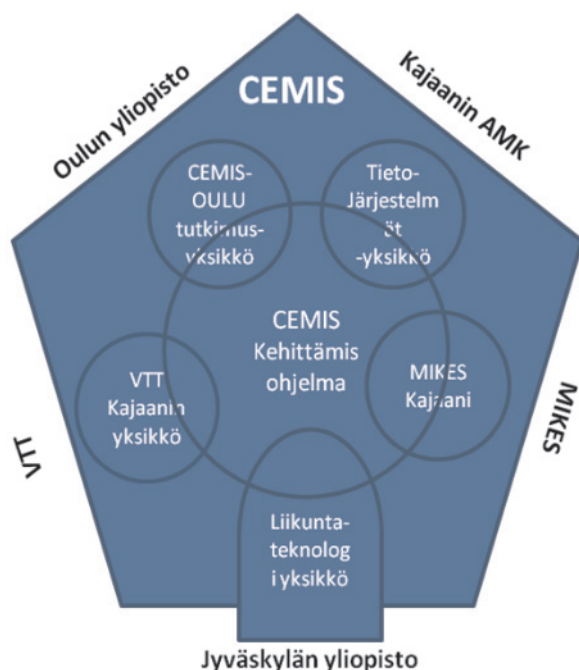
CEMIS

Oulun yliopisto

Kajaanin AMK

CEMIS-OULU tutkimus-yksikkö

Tieto-Järjestelmät -yksikkö

CEMIS Kehittämis ohjelma

VTT Kajaanin yksikkö

MIKES Kajaani

VTT

MIKES

Liikunta-teknolog i yksikkö

Jyväskylän yliopisto